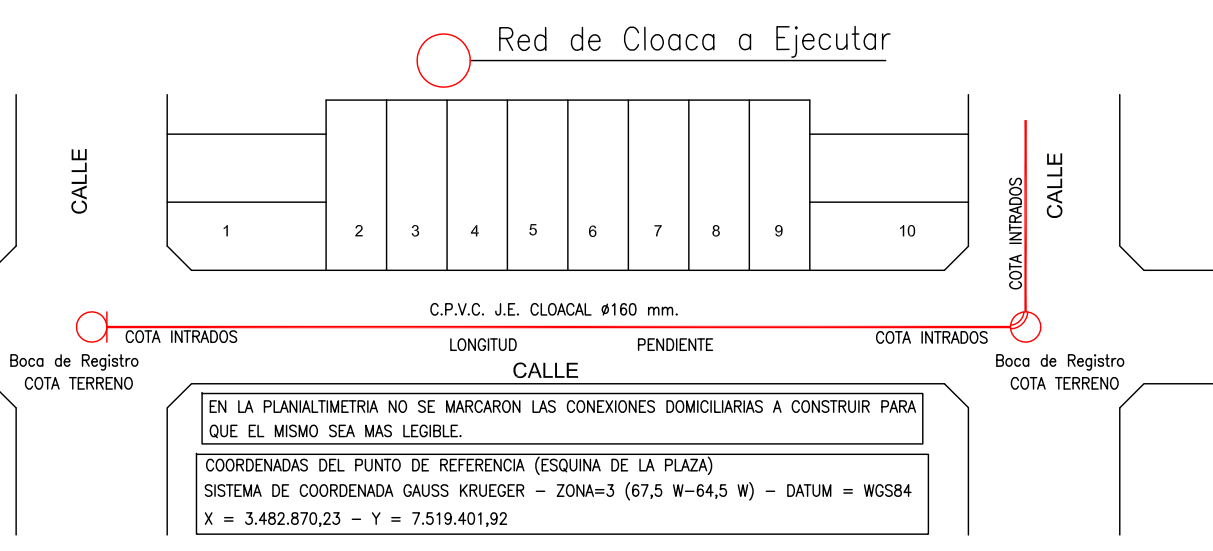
Red de Cloaca a Ejecutar

CALLE

1 2 3 4 5 6 7 8 9 10

CALLE

COTA INTRADOS

C.P.V.C. J.E. CLOACAL Ø160 mm.

COTA INTRADOS

LONGITUD

PENDIENTE

COTA INTRADOS

Boca de Registro
COTA TERRENO

CALLE

Boca de Registro
COTA TERRENO

EN LA PLANIALTIMETRIA NO SE MARCARON LAS CONEXIONES DOMICILIARIAS A CONSTRUIR PARA QUE EL MISMO SEA MAS LEGIBLE.

COORDENADAS DEL PUNTO DE REFERENCIA (ESQUINA DE LA PLAZA)
SISTEMA DE COORDENADA GAUSS KRUEGER – ZONA=3 (67,5 W–64,5 W) – DATUM = WGS84
X = 3.482.870,23 – Y = 7.519.401,92